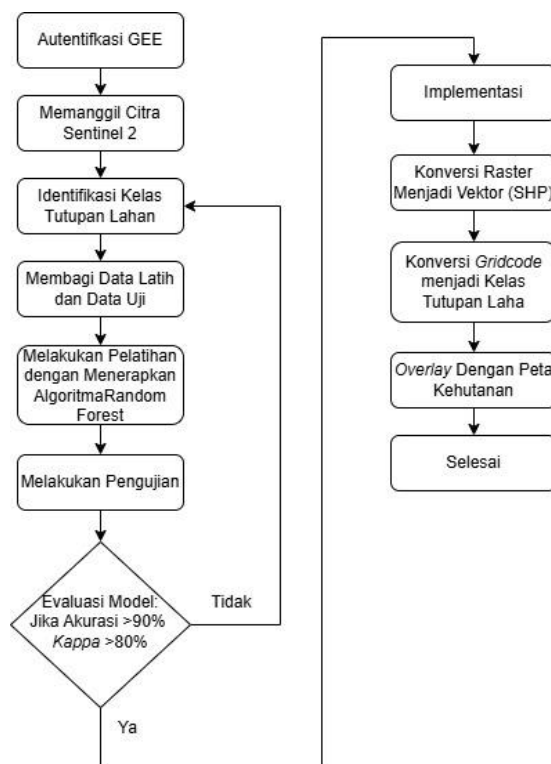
Autentifikasi GEE

Memanggil Citra Sentinel 2

Identifikasi Kelas Tutupan Lahan

Membagi Data Latih dan Data Uji

Melakukan Pelatihan dengan Menerapkan AlgoritmaRandom Forest

Melakukan Pengujian

Evaluasi Model: Jika Akurasi >90% *Kappa* >80%

Tidak

Ya

Implementasi

Konversi Raster Menjadi Vektor (SHP)

Konversi *Gridcode* menjadi Kelas Tutupan Laha

*Overlay* Dengan Peta Kehutanan

Selesai